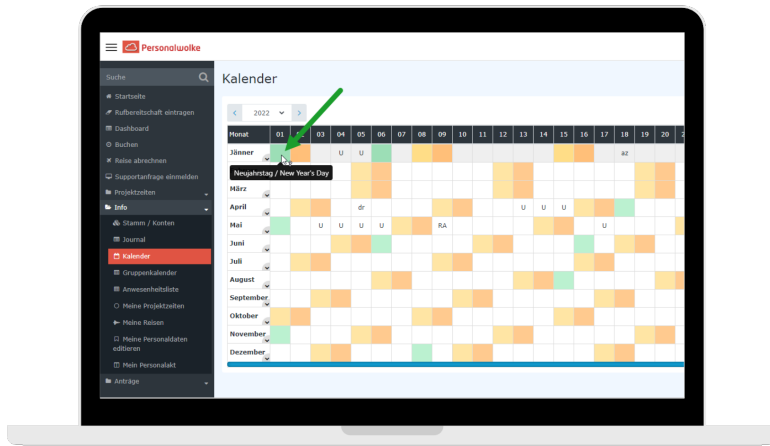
Personalwolke

Suche

Startseite
Rufbereitschaft eintragen
Dashboard
Buchen
Reise abrechnen
Supportanfrage einmelden
Projektzeiten
Info
Stamm / Konten
Journal
Kalender
Gruppenkalender
Anwesenheitsliste
Meine Projektzeiten
Meine Reisen
Meine Personaldaten editieren
Mein Personalakt
Anträge

Kalender

2022

| Monat | 01 | 02 | 03 | 04 | 05 | 06 | 07 | 08 | 09 | 10 | 11 | 12 | 13 | 14 | 15 | 16 | 17 | 18 | 19 | 20 |
|---|---|---|---|---|---|---|---|---|---|---|---|---|---|---|---|---|---|---|---|---|
| Jänner | | | | U | U | | | | | | | | | | | | | az | | |
| Februar | | | | | | | | | | | | | | | | | | | | |
| März | | | | | | | | | | | | | | | | | | | | |
| April | | | | | dr | | | | | | | | U | U | U | | | | | |
| Mai | | | U | U | U | U | | | RA | | | | | | | | U | | | |
| Juni | | | | | | | | | | | | | | | | | | | | |
| Juli | | | | | | | | | | | | | | | | | | | | |
| August | | | | | | | | | | | | | | | | | | | | |
| September | | | | | | | | | | | | | | | | | | | | |
| Oktober | | | | | | | | | | | | | | | | | | | | |
| November | | | | | | | | | | | | | | | | | | | | |
| Dezember | | | | | | | | | | | | | | | | | | | | |

Neujahrstag / New Year's Day